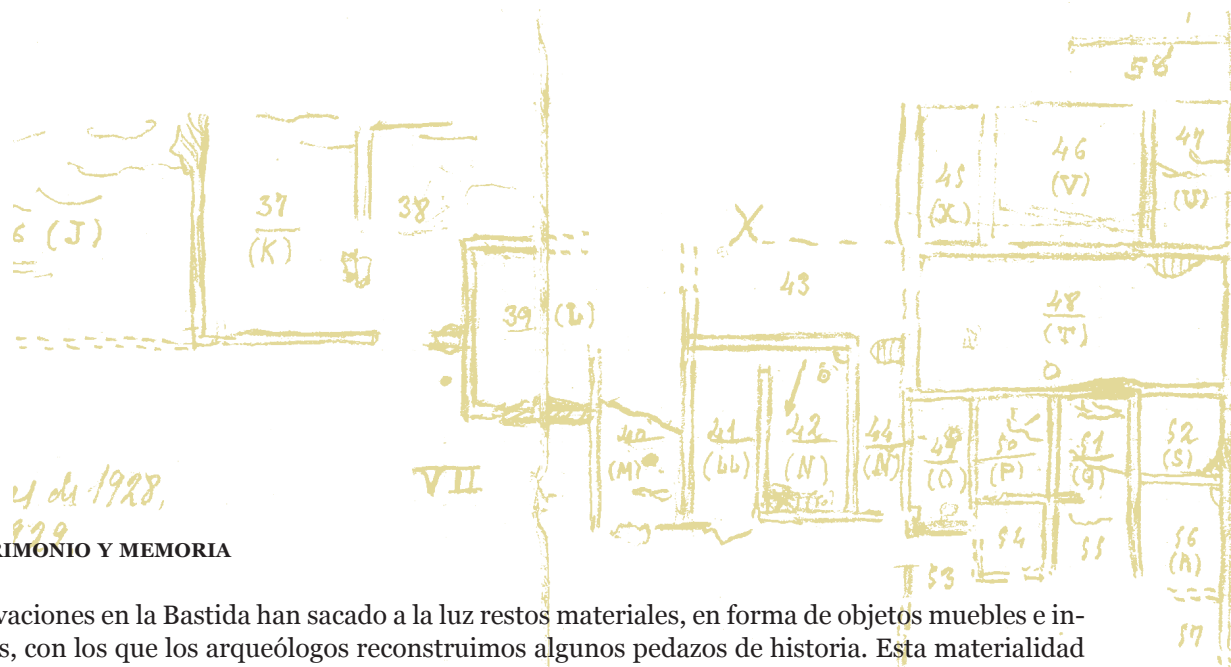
6 (J)

37 (K)

38

39 (L)

X

43

45 (X)

46 (V)

47 (U)

56

48 (T)

40 (M)

41 (LL)

42 (N)

44 (Ñ)

49 (O)

50 (P)

51 (Q)

52 (S)

53

54

55

56 (R)

57

VII

y de 1928,

929

RIMONIO Y MEMORIA

vaciones en la Bastida han sacado a la luz restos materiales, en forma de objetos muebles e ins, con los que los arqueólogos reconstruimos algunos pedazos de historia. Esta materialidad